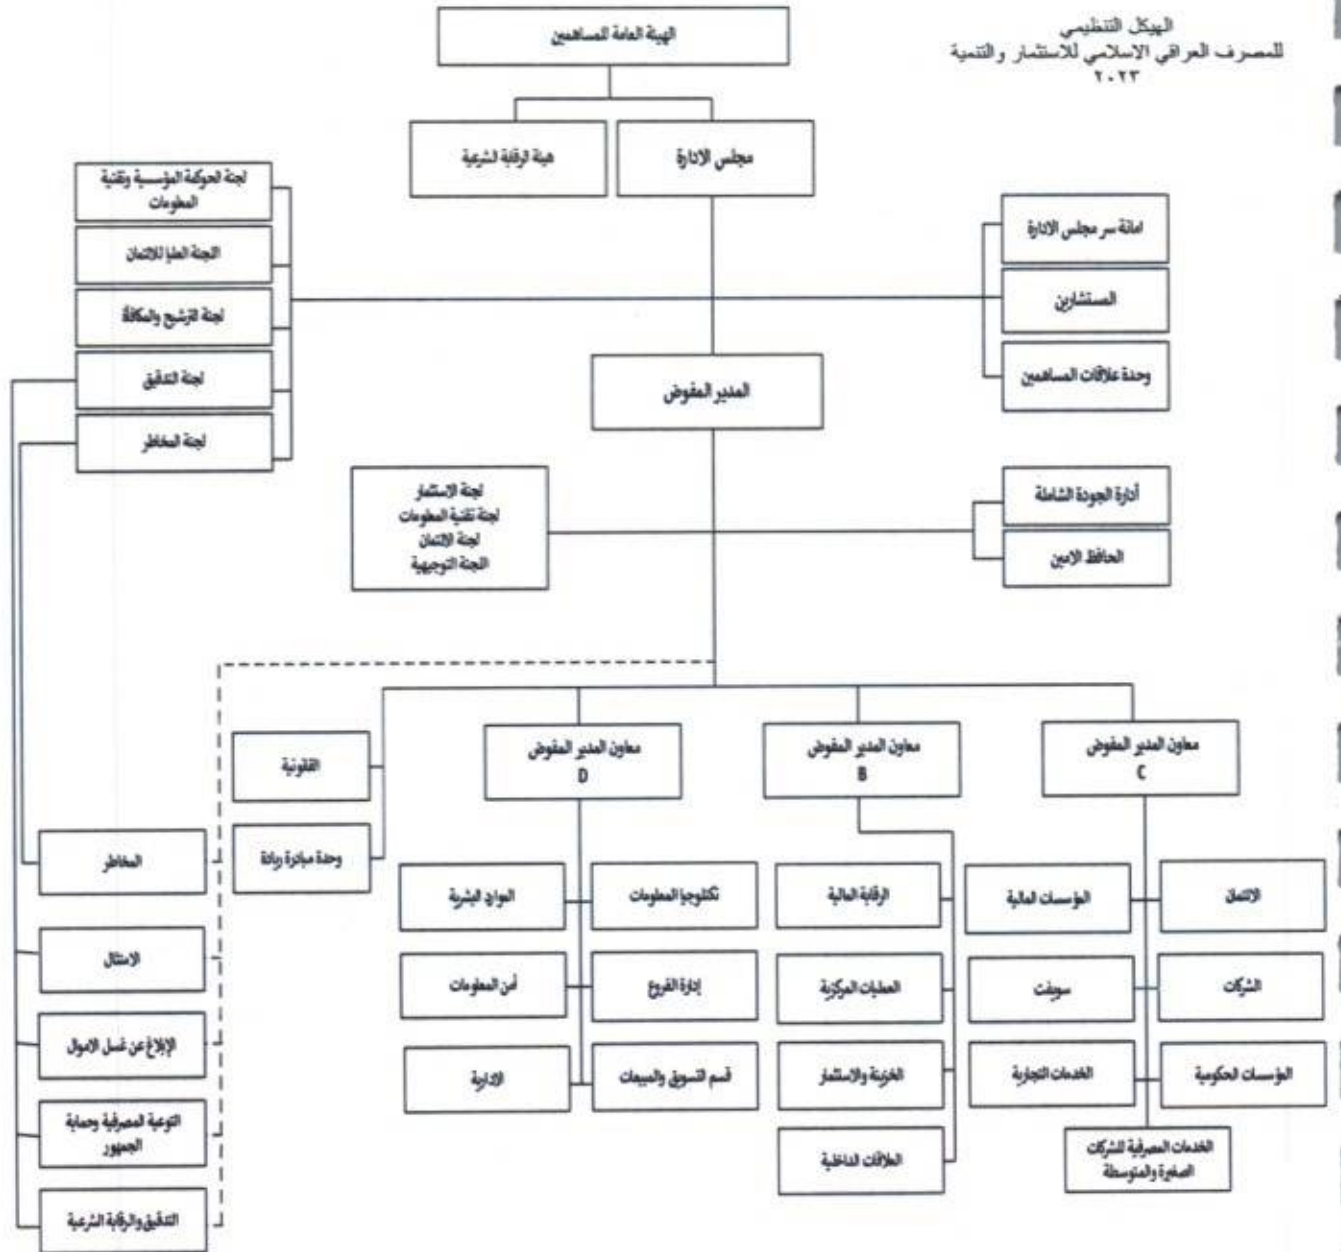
الهيكل التنظيمي
للمصرف العراقي الاسلامي للاستثمار والتنمية
٢٠٢٣

الهيئة العامة المساهمين

هيئة الرقابة الشرعية

مجلس الادارة

لجنة الحوكمة المؤسسية وتقنية المعلومات

اللجنة العليا للائتمان

لجنة الترشيح والمكافأة

لجنة التدقيق

لجنة المخاطر

امانة سر مجلس الادارة

المستشارين

وحدة علاقات المساهمين

المدير المفوض

لجنة الاستثمار
لجنة تقنية المعلومات
لجنة الائتمان
اللجنة التوجيهية

أدارة الجودة الشاملة

الحافظ الامين

القانونية

وحدة مباشرة ريادة

معاون المدير المفوض D

معاون المدير المفوض B

معاون المدير المفوض C

المخاطر

الامتثال

الإبلاغ عن غسل الاموال

التوعية المصرفية وحماية الجمهور

التدقيق والرقابة الشرعية

الموارد البشرية

تكنلوجيا المعلومات

أمن المعلومات

إدارة الفروع

الادارية

قسم التسويق والمبيعات

الرقابة المالية

العمليات المركزية

الخزينة والاستثمار

العلاقات الداخلية

المؤسسات المالية

الائتمان

سويفت

الشركات

الخدمات التجارية

المؤسسات الحكومية

الخدمات المصرفية الشركات الصغيرة والمتوسطة